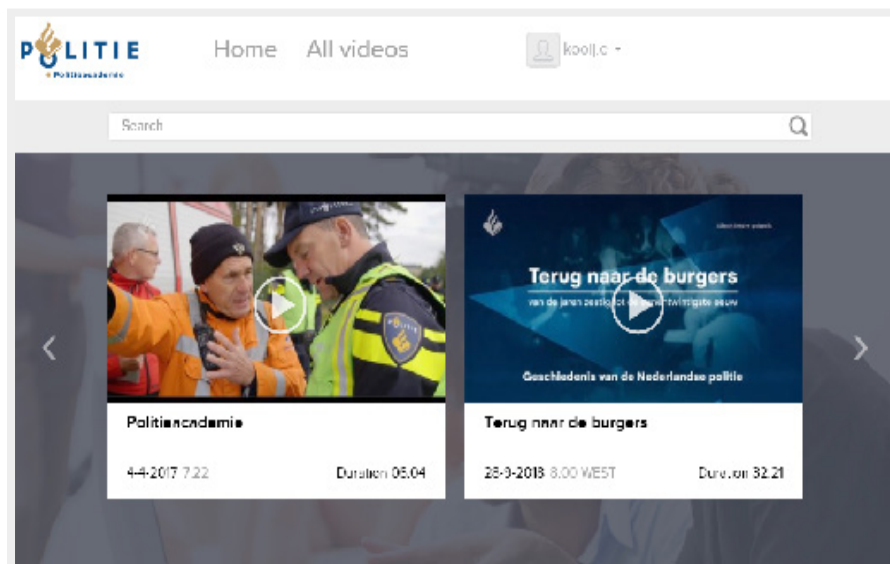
POLITIE
Politieacademie

Home All videos

koolj.c

Search

POLITIE

Terug naar de burgers
van de jaren zestig tot de eenentwintigste eeuw

Geschiedenis van de Nederlandse politie

Politieacademie

4-4-2017 7:22

Duration 05:04

Terug naar de burgers

28-3-2018 8:00 WEST

Duration 32:21